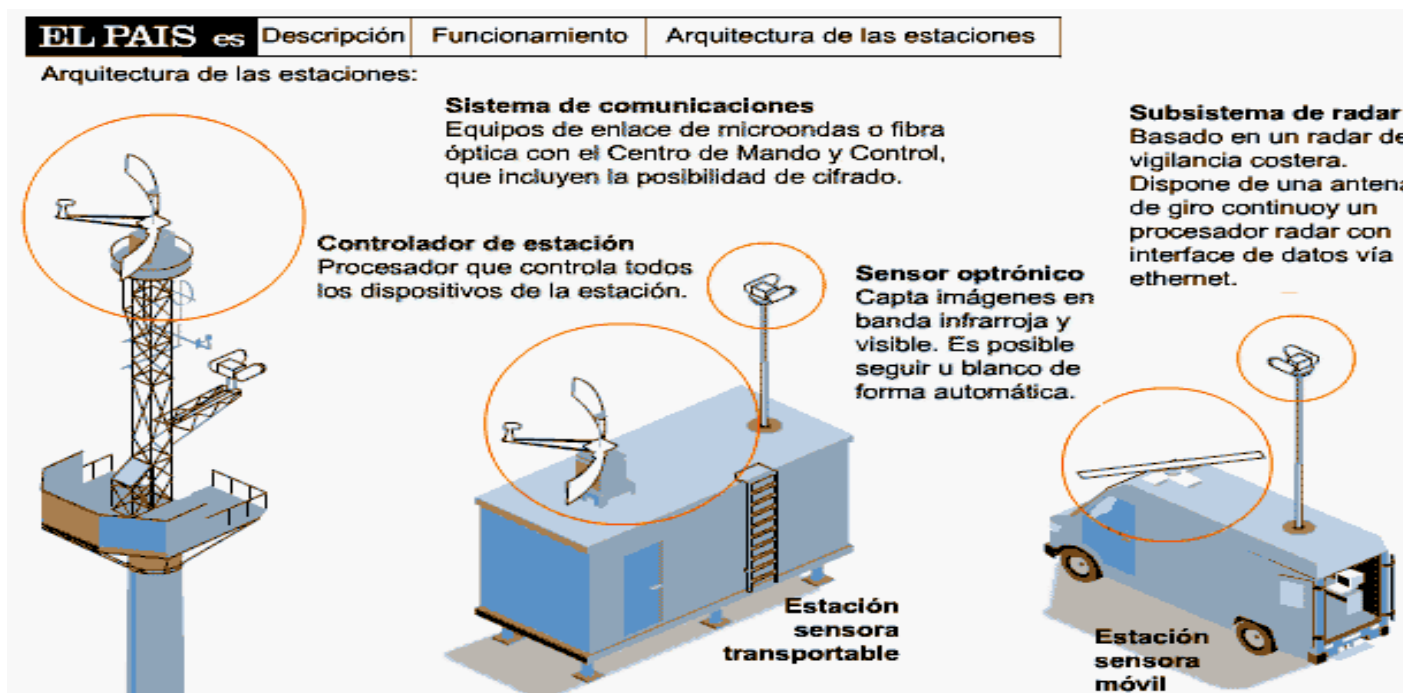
EL PAIS es Descripción Funcionamiento Arquitectura de las estaciones

Arquitectura de las estaciones:

**Sistema de comunicaciones**
Equipos de enlace de microondas o fibra óptica con el Centro de Mando y Control, que incluyen la posibilidad de cifrado.

**Subsistema de radar**
Basado en un radar de vigilancia costera. Dispone de una antena de giro continuoy un procesador radar con interface de datos vía ethernet.

**Controlador de estación**
Procesador que controla todos los dispositivos de la estación.

**Sensor optrónico**
Capta imágenes en banda infrarroja y visible. Es posible seguir u blanco de forma automática.

Estación sensora transportable

Estación sensora móvil